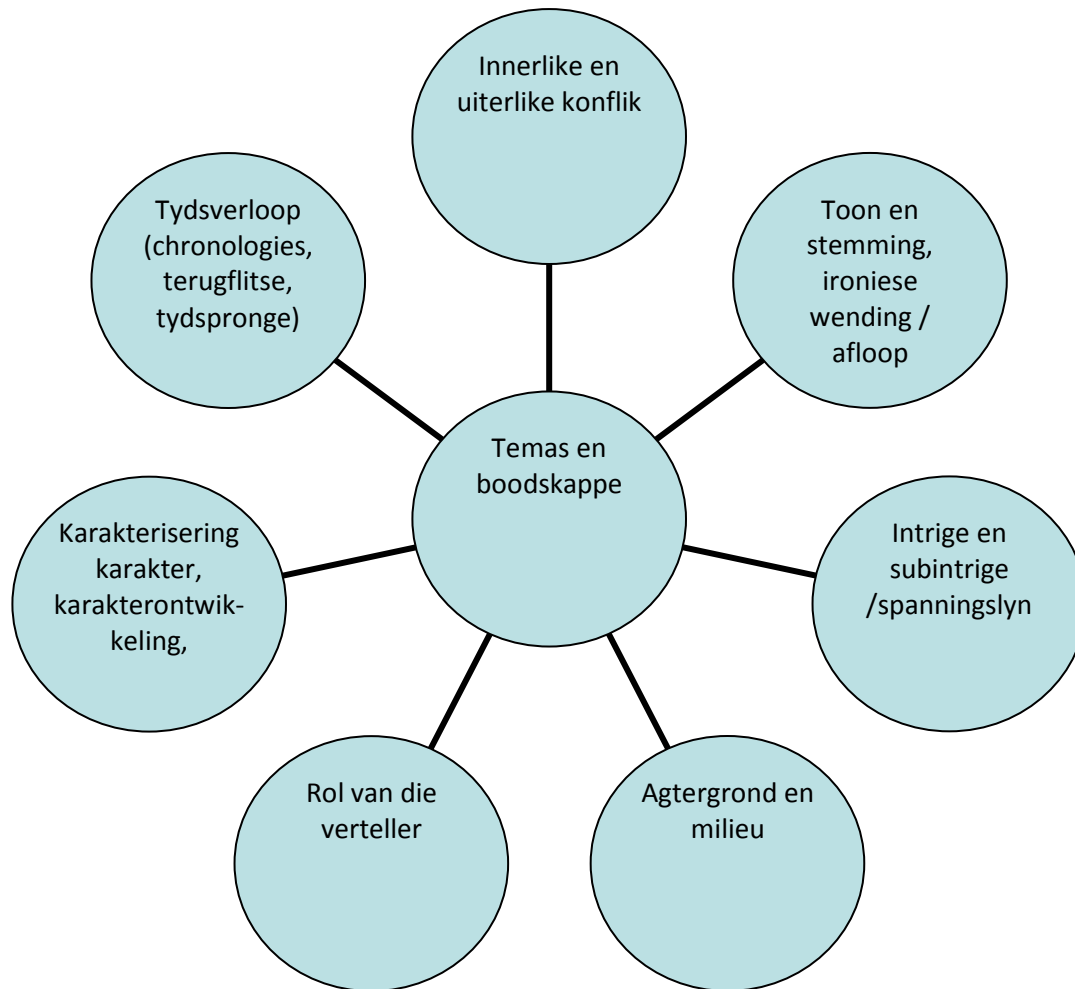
Innerlike en uiterlike konflik

Tydsverloop (chronologies, terugflitse, tydspronge)

Toon en stemming, ironiese wending / afloop

Temas en boodskappe

Karakterisering karakter, karakterontwikkeling,

Intrige en subintrige /spanningslyn

Rol van die verteller

Agtergrond en milieu